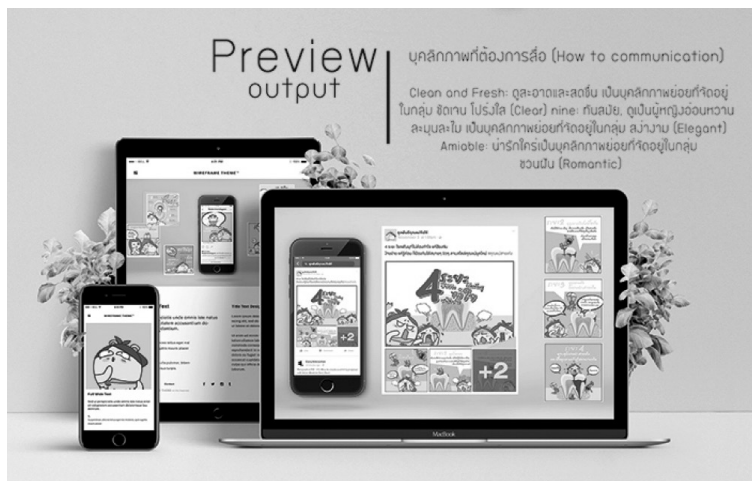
Preview
output

บุคลิกภาพที่ต้องการสื่อ (How to communication)

Clean and Fresh: ดูสะอาดและสดชื่น เป็นบุคลิกภาพย่อยที่จัดอยู่ในกลุ่ม ชัดเจน โปร่งใส (Clear) nine: ทันสมัย, ดูเป็นผู้หญิงอ่อนหวาน ละมุนละไม เป็นบุคลิกภาพย่อยที่จัดอยู่ในกลุ่ม สง่างาม (Elegant) Amiable: น่ารักใคร่เป็นบุคลิกภาพย่อยที่จัดอยู่ในกลุ่ม ชวนฝัน (Romantic)

WIREFRAME THEME™

Full Width Text

+2

+2

MacBook